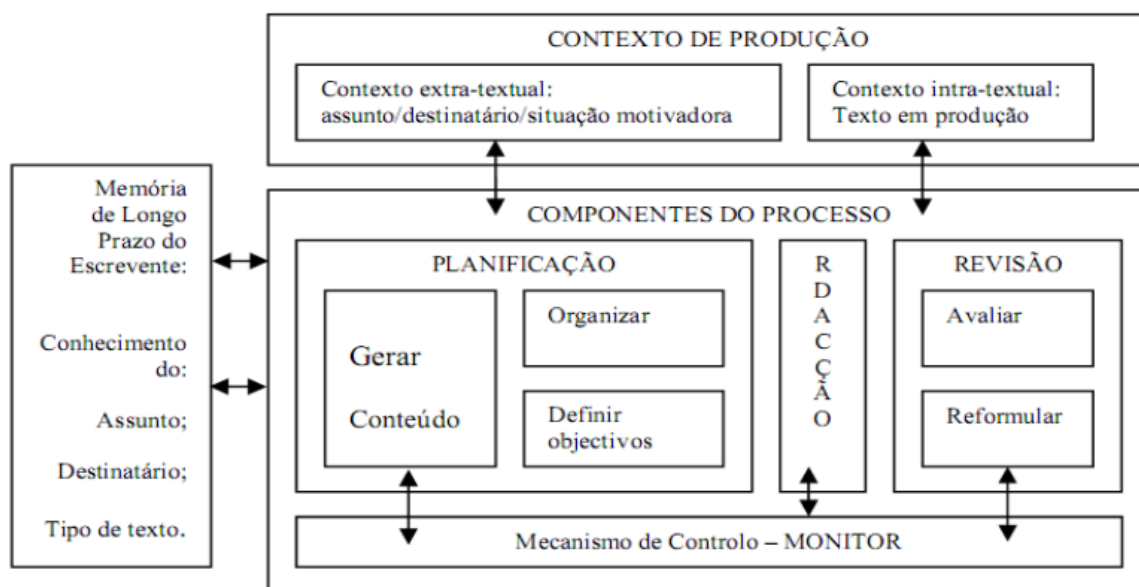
CONTEXTO DE PRODUÇÃO

Contexto extra-textual: assunto/destinatário/situação motivadora

Contexto intra-textual: Texto em produção

Memória de Longo Prazo do Escrevente:

Conhecimento do:

Assunto;

Destinatário;

Tipo de texto.

COMPONENTES DO PROCESSO

PLANIFICAÇÃO

Gerar

Conteúdo

Organizar

Definir objectivos

R D A C Ç Ã O

REVISÃO

Avaliar

Reformular

Mecanismo de Controlo – MONITOR